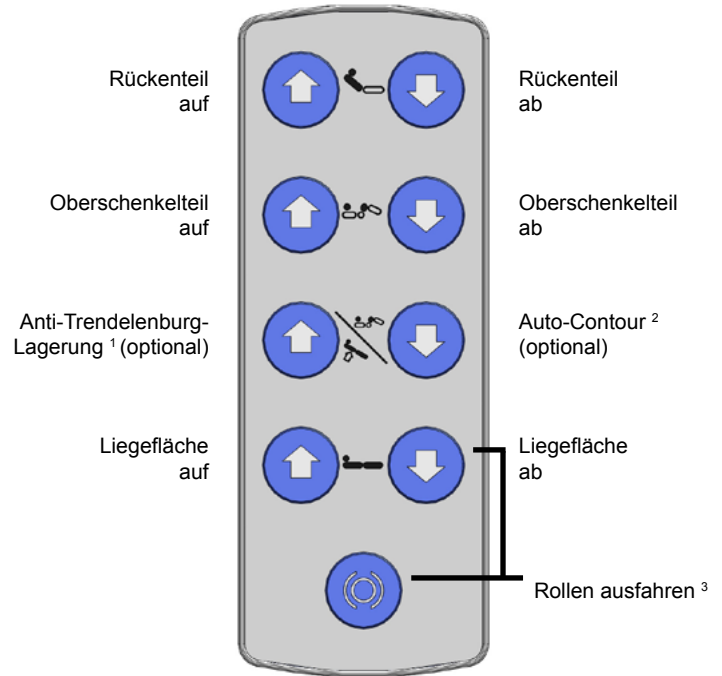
Rückenteil auf

Rückenteil ab

Oberschenkelteil auf

Oberschenkelteil ab

Anti-Trendelenburg-Lagerung $^1$ (optional)

Auto-Contour $^2$ (optional)

Liegefläche auf

Liegefläche ab

Rollen ausfahren $^3$